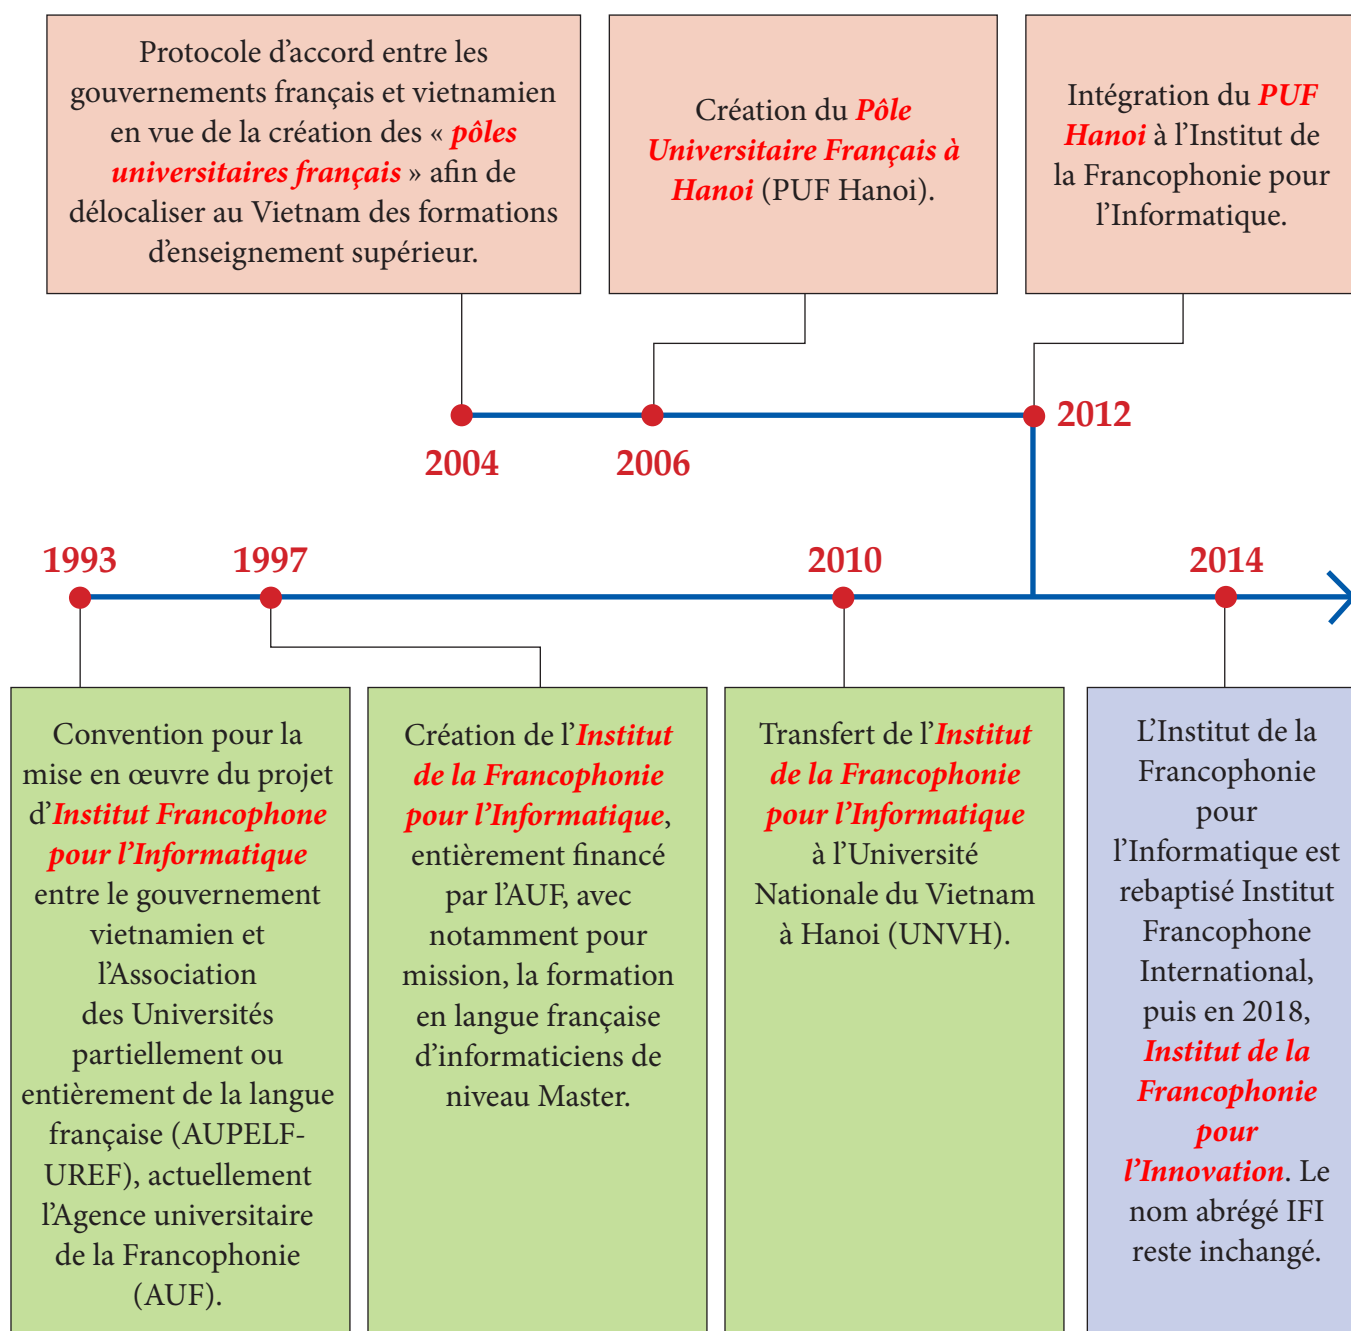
Protocole d'accord entre les gouvernements français et vietnamien en vue de la création des « pôles universitaires français » afin de délocaliser au Vietnam des formations d'enseignement supérieur.

Création du Pôle Universitaire Français à Hanoi (PUF Hanoi).

Intégration du PUF Hanoi à l'Institut de la Francophonie pour l'Informatique.

2004

2006

2012

1993

1997

2010

2014

Convention pour la mise en œuvre du projet d'Institut Francophone pour l'Informatique entre le gouvernement vietnamien et l'Association des Universités partiellement ou entièrement de la langue française (AUPELF-UREF), actuellement l'Agence universitaire de la Francophonie (AUF).

Création de l'Institut de la Francophonie pour l'Informatique, entièrement financé par l'AUF, avec notamment pour mission, la formation en langue française d'informaticiens de niveau Master.

Transfert de l'Institut de la Francophonie pour l'Informatique à l'Université Nationale du Vietnam à Hanoi (UNVH).

L'Institut de la Francophonie pour l'Informatique est rebaptisé Institut Francophone International, puis en 2018, Institut de la Francophonie pour l'Innovation. Le nom abrégé IFI reste inchangé.